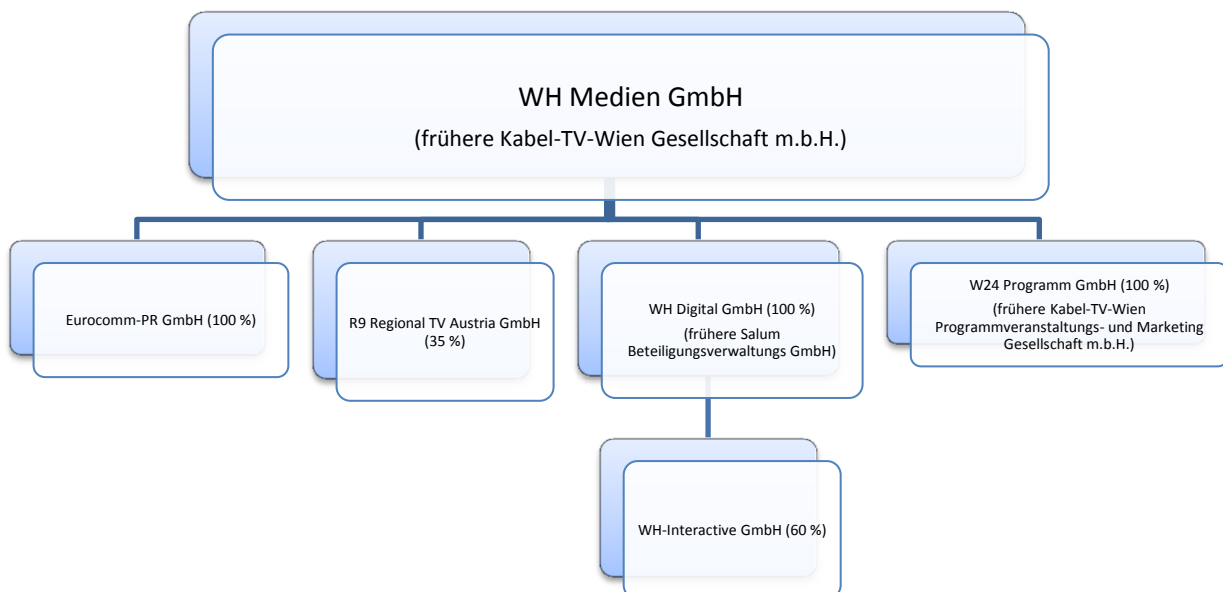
WH Medien GmbH

(frühere Kabel-TV-Wien Gesellschaft m.b.H.)

Eurocomm-PR GmbH (100 %)

R9 Regional TV Austria GmbH (35 %)

WH Digital GmbH (100 %)

(frühere Salum Beteiligungsverwaltungs GmbH)

W24 Programm GmbH (100 %)

(frühere Kabel-TV-Wien Programmveranstaltungs- und Marketing Gesellschaft m.b.H.)

WH-Interactive GmbH (60 %)